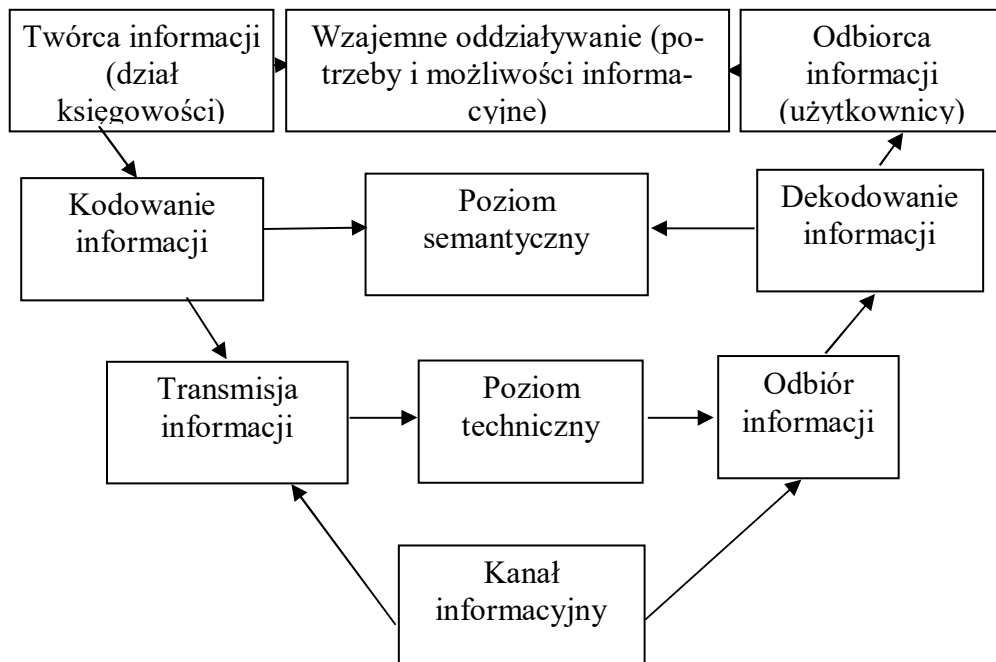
Twórca informacji (dział księgowości)

Wzajemne oddziaływanie (potrzeby i możliwości informacyjne)

Odbiorca informacji (użytkownicy)

Kodowanie informacji

Poziom semantyczny

Dekodowanie informacji

Transmisja informacji

Poziom techniczny

Odbiór informacji

Kanał informacyjny